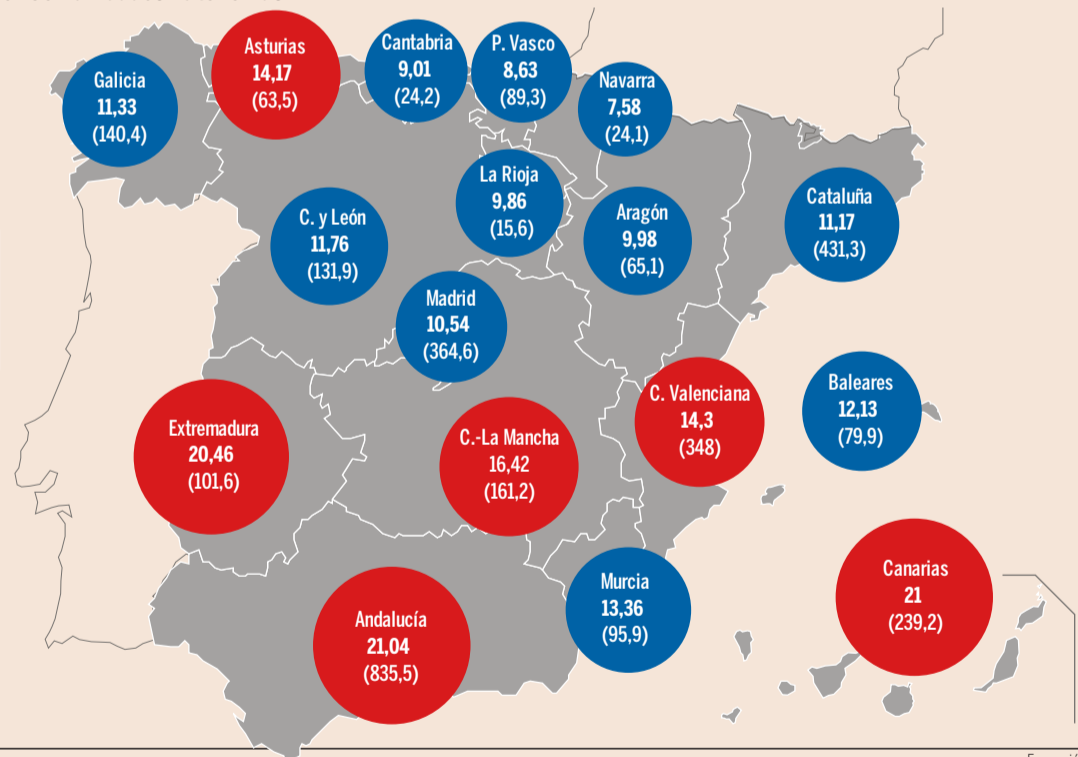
Galicia
11,33
(140,4)

Asturias
14,17
(63,5)

Cantabria
9,01
(24,2)

P. Vasco
8,63
(89,3)

Navarra
7,58
(24,1)

La Rioja
9,86
(15,6)

Aragón
9,98
(65,1)

Cataluña
11,17
(431,3)

C. y León
11,76
(131,9)

Madrid
10,54
(364,6)

C. Valenciana
14,3
(348)

Baleares
12,13
(79,9)

Extremadura
20,46
(101,6)

C.-La Mancha
16,42
(161,2)

Murcia
13,36
(95,9)

Canarias
21
(239,2)

Andalucía
21,04
(835,5)